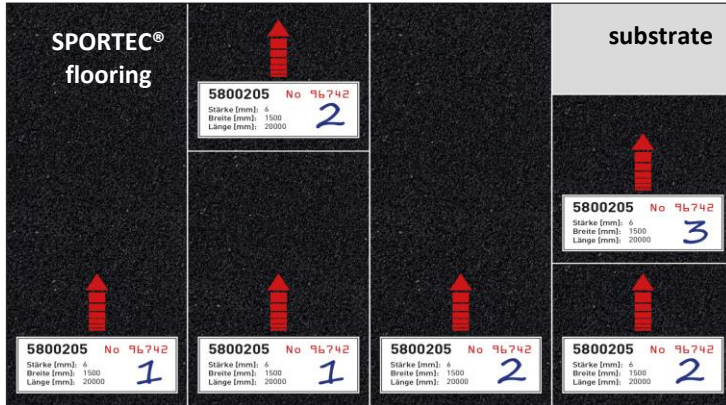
SPORTEC® flooring

5800205 No 96742
Stärke [mm]: 6
Breite [mm]: 1500
Länge [mm]: 20000
2

substrate

5800205 No 96742
Stärke [mm]: 6
Breite [mm]: 1500
Länge [mm]: 20000
3

5800205 No 96742
Stärke [mm]: 6
Breite [mm]: 1500
Länge [mm]: 20000
1

5800205 No 96742
Stärke [mm]: 6
Breite [mm]: 1500
Länge [mm]: 20000
1

5800205 No 96742
Stärke [mm]: 6
Breite [mm]: 1500
Länge [mm]: 20000
2

5800205 No 96742
Stärke [mm]: 6
Breite [mm]: 1500
Länge [mm]: 20000
2